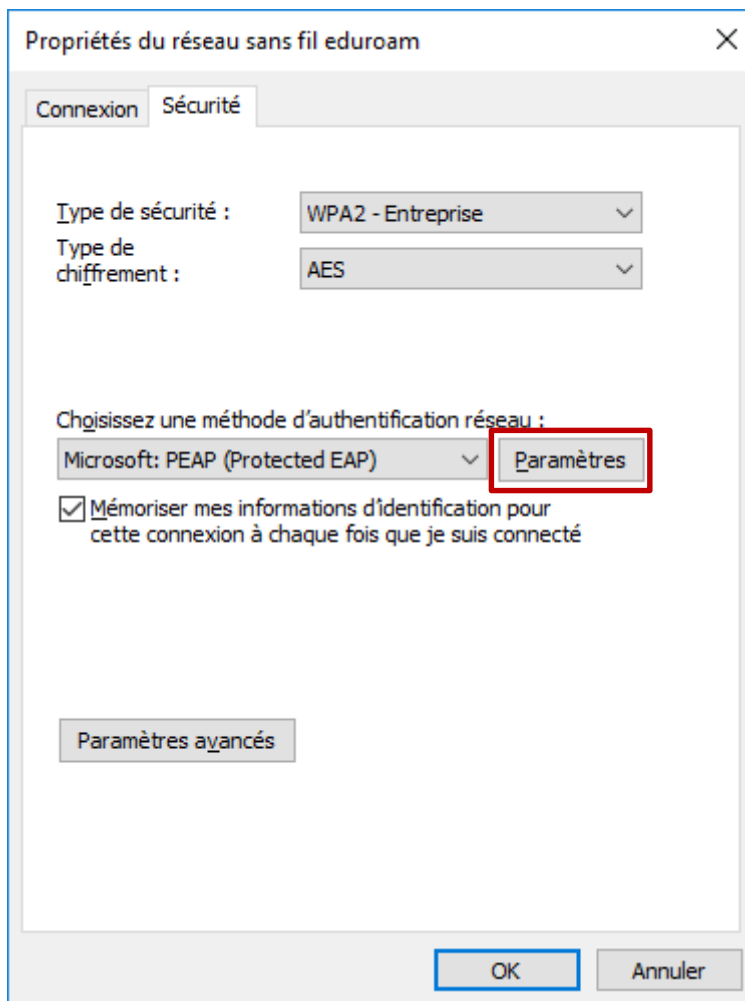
Propriétés du réseau sans fil eduroam

Connexion
Sécurité

Type de sécurité :
WPA2 - Entreprise
Type de chiffrement :
AES

Choisissez une méthode d'authentification réseau :
Microsoft: PEAP (Protected EAP)
Paramètres

Mémoriser mes informations d'identification pour cette connexion à chaque fois que je suis connecté

Paramètres avancés

OK
Annuler